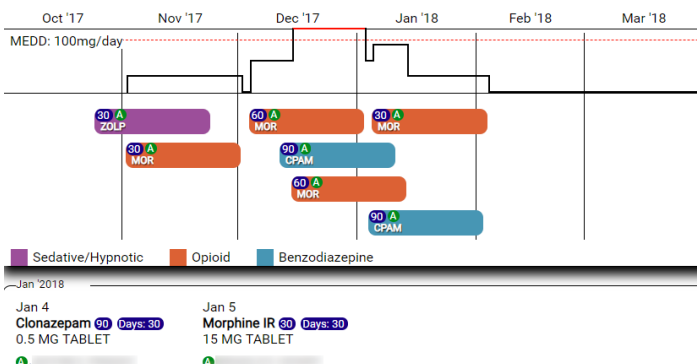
Oct '17 Nov '17 Dec '17 Jan '18 Feb '18 Mar '18

MEDD: 100mg/day

30 A ZOLP

60 A MOR

30 A MOR

30 A MOR

90 A CPAM

60 A MOR

90 A CPAM

Sedative/Hypnotic Opioid Benzodiazepine

Jan 2018

Jan 4
Clonazepam 90 Days: 30
0.5 MG TABLET

Jan 5
Morphine IR 30 Days: 30
15 MG TABLET